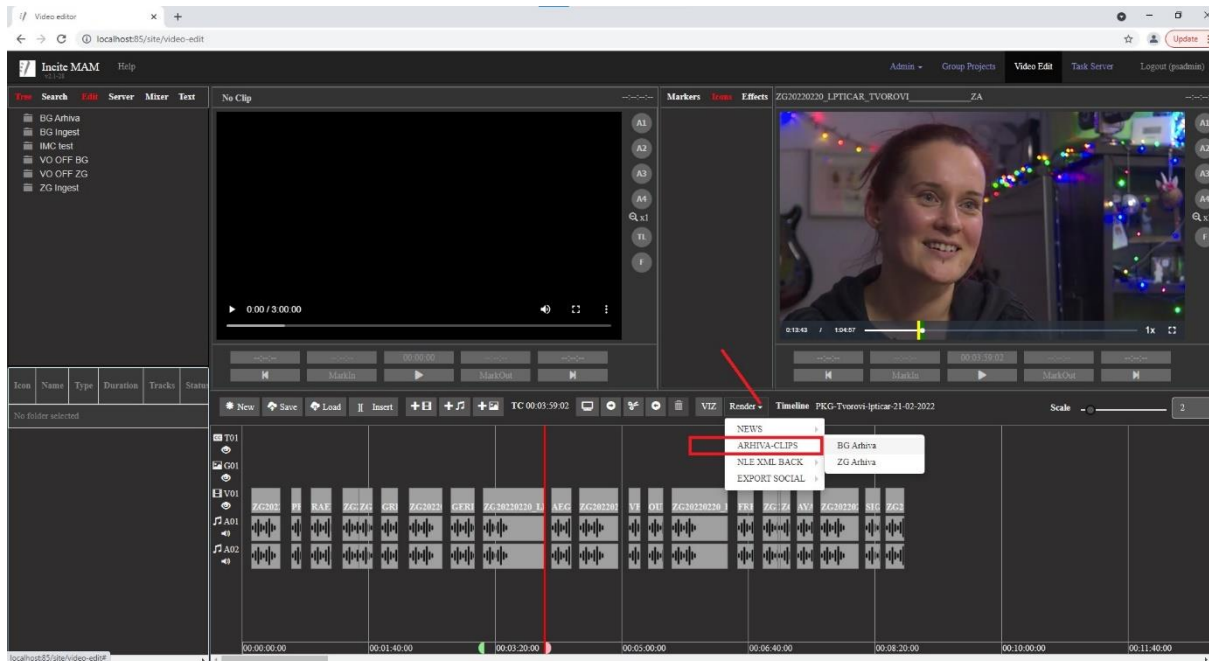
Video editor × +
localhost:85/site/video-edit
Update
Incite MAM Help
Admin Group Projects Video Edit Task Server Logout (psadmin)
Tree Search Edit Server Mixer Text
No Clip
Markers Items Effects ZG20220220_LPTICAR_TVOROVI ZA
BG Arhiva
BG Ingest
IMC test
VO OFF BG
VO OFF ZG
ZG Ingest
A1
A2
A3
A4
x1
TL
F
0:00 / 3:00:00
0:13:43 / 1:04:57 1x
00:00:00
MarkIn
MarkOut
00:03:59:02
Icon Name Type Duration Tracks Status
No folder selected
New Save Load Insert TC 00:03:59:02 VIZ Render Timeline PKG-Tvorovi-lpticar-21-02-2022 Scale 2
NEWS
ARHIVA-CLIPS
NLE XML BACK
EXPORT SOCIAL
BG Arhiva
ZG Arhiva
T01
G01
V01
A01
A02
ZG2022 RAE ZG ZG GRI ZG2022 GERI ZG20220220_L AEG ZG202202 VI OU ZG20220220 FEI ZG ZC AVI ZG202202 SIG ZG2
00:00:00:00 00:01:40:00 00:03:20:00 00:05:00:00 00:06:40:00 00:08:20:00 00:10:00:00 00:11:40:00
localhost:85/site/video-edit#